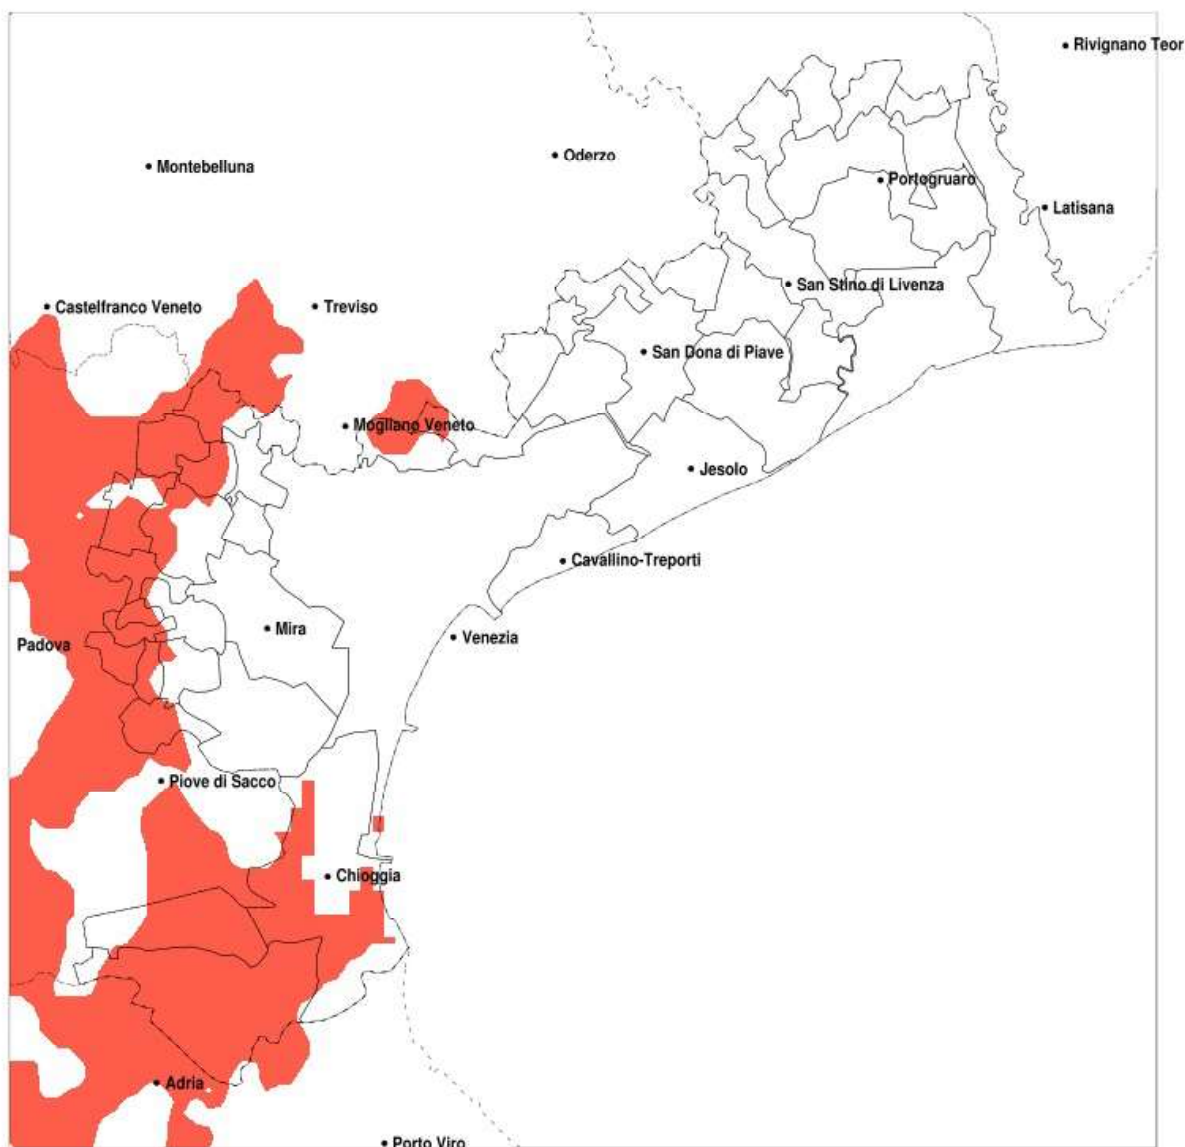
Rivignano Teor

Montebelluna

Oderzo

Portogruaro

Latisana

San Stino di Livenza

Castelfranco Veneto

Treviso

San Dona di Piave

Mogliano Veneto

Jesolo

Cavallino-Treporti

Mira

Venezia

Padova

Piove di Sacco

Chioggia

Adria

Porto Viro